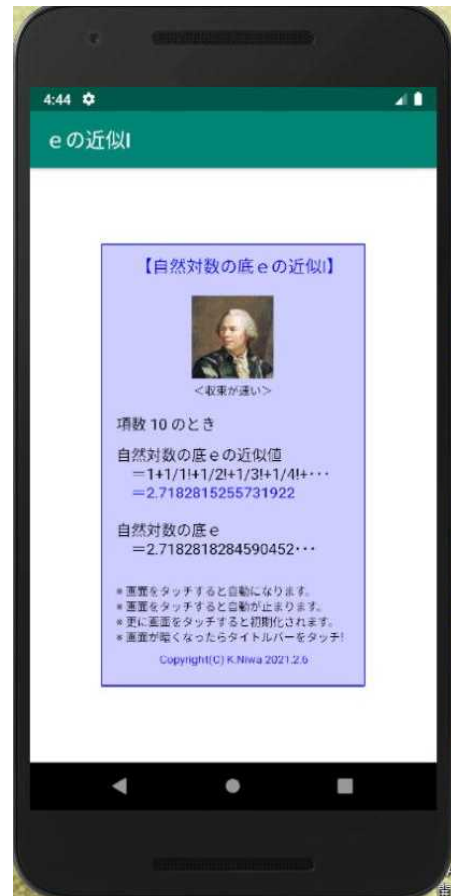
4:44

eの近似I

【自然対数の底eの近似I】

<収束が速い>

項数 10 のとき

自然対数の底eの近似値
=1+1/1!+1/2!+1/3!+1/4!+・・・
=2.7182815255731922

自然対数の底e
=2.7182818284590452・・・

＊画面をタッチすると自動になります。
＊画面をタッチすると自動が止まります。
＊更に画面をタッチすると初期化されます。
＊画面が暗くなったらタイトルバーをタッチ!

Copyright(C) K.Niwa 2021.2.6